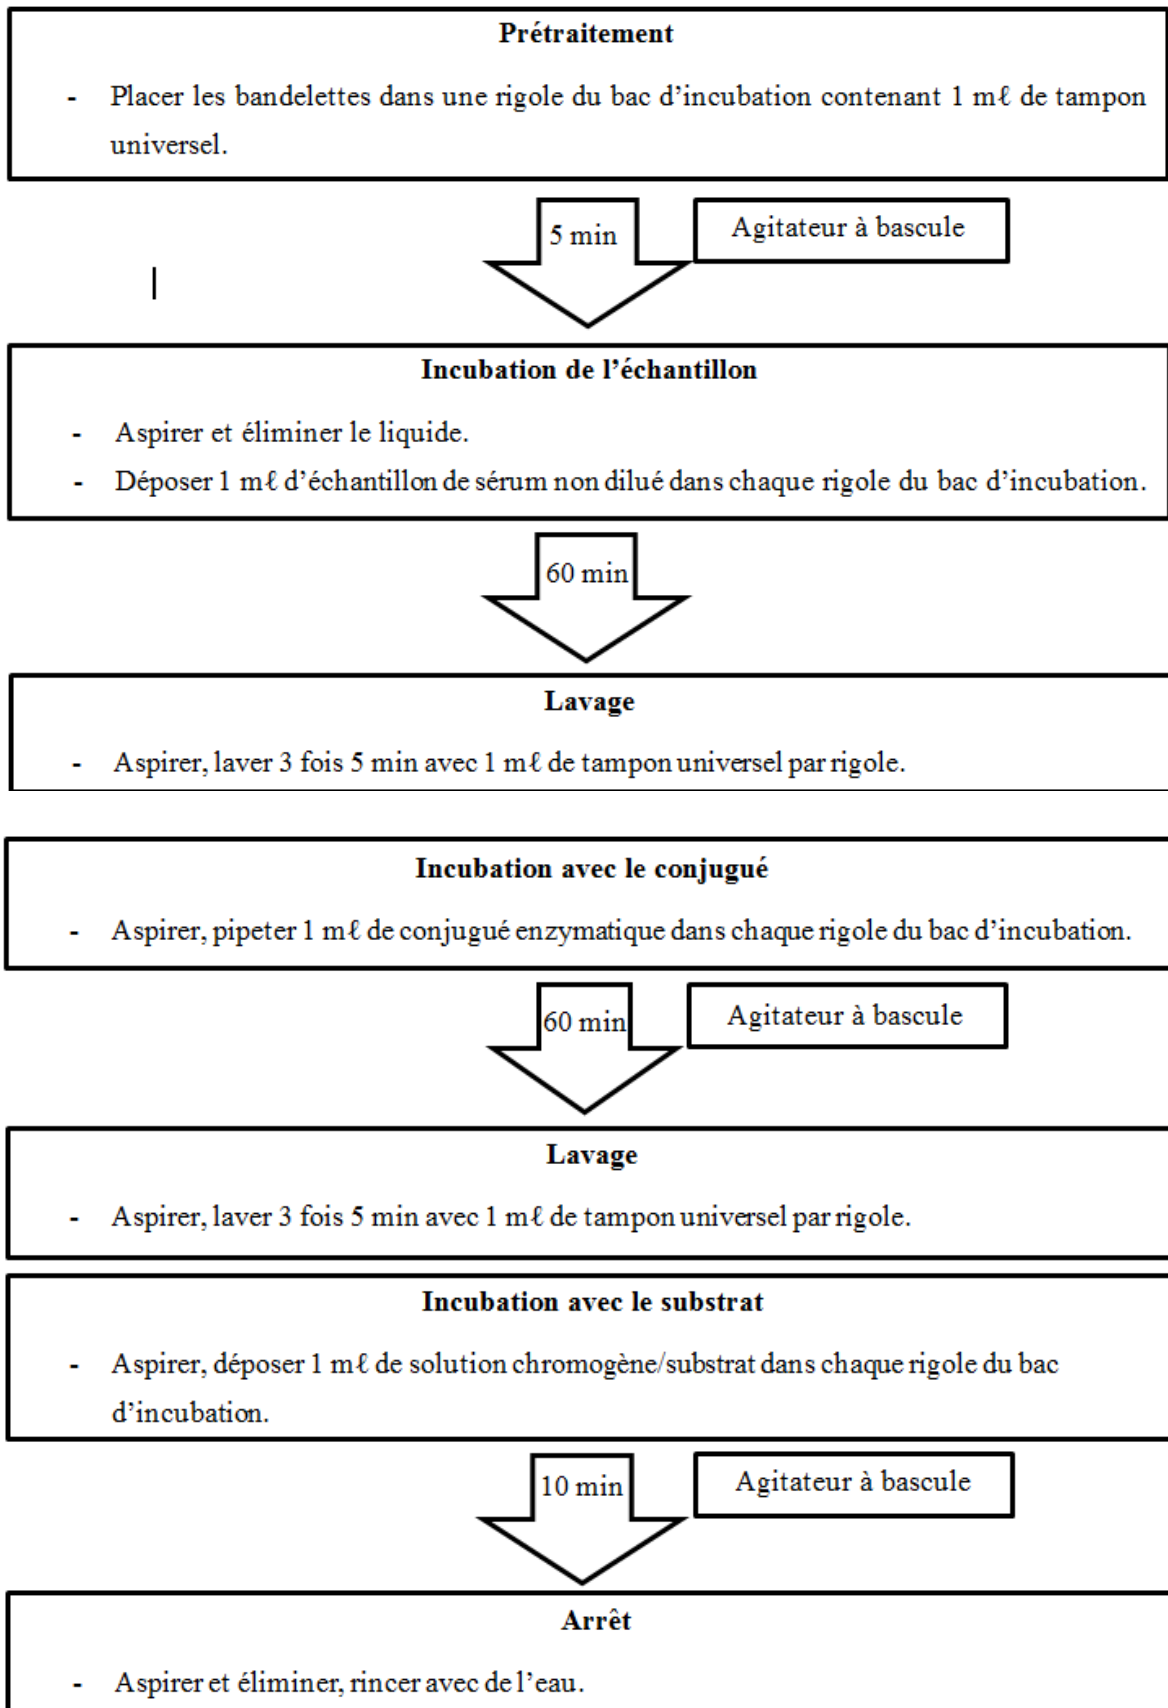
Prétraitement

- Placer les bandelettes dans une rigole du bac d'incubation contenant 1 mℓ de tampon universel.

5 min

Agitateur à bascule

Incubation de l'échantillon

- Aspirer et éliminer le liquide.
- Déposer 1 mℓ d'échantillon de sérum non dilué dans chaque rigole du bac d'incubation.

60 min

Lavage

- Aspirer, laver 3 fois 5 min avec 1 mℓ de tampon universel par rigole.

Incubation avec le conjugué

- Aspirer, pipeter 1 mℓ de conjugué enzymatique dans chaque rigole du bac d'incubation.

60 min

Agitateur à bascule

Lavage

- Aspirer, laver 3 fois 5 min avec 1 mℓ de tampon universel par rigole.

Incubation avec le substrat

- Aspirer, déposer 1 mℓ de solution chromogène/substrat dans chaque rigole du bac d'incubation.

10 min

Agitateur à bascule

Arrêt

- Aspirer et éliminer, rincer avec de l'eau.